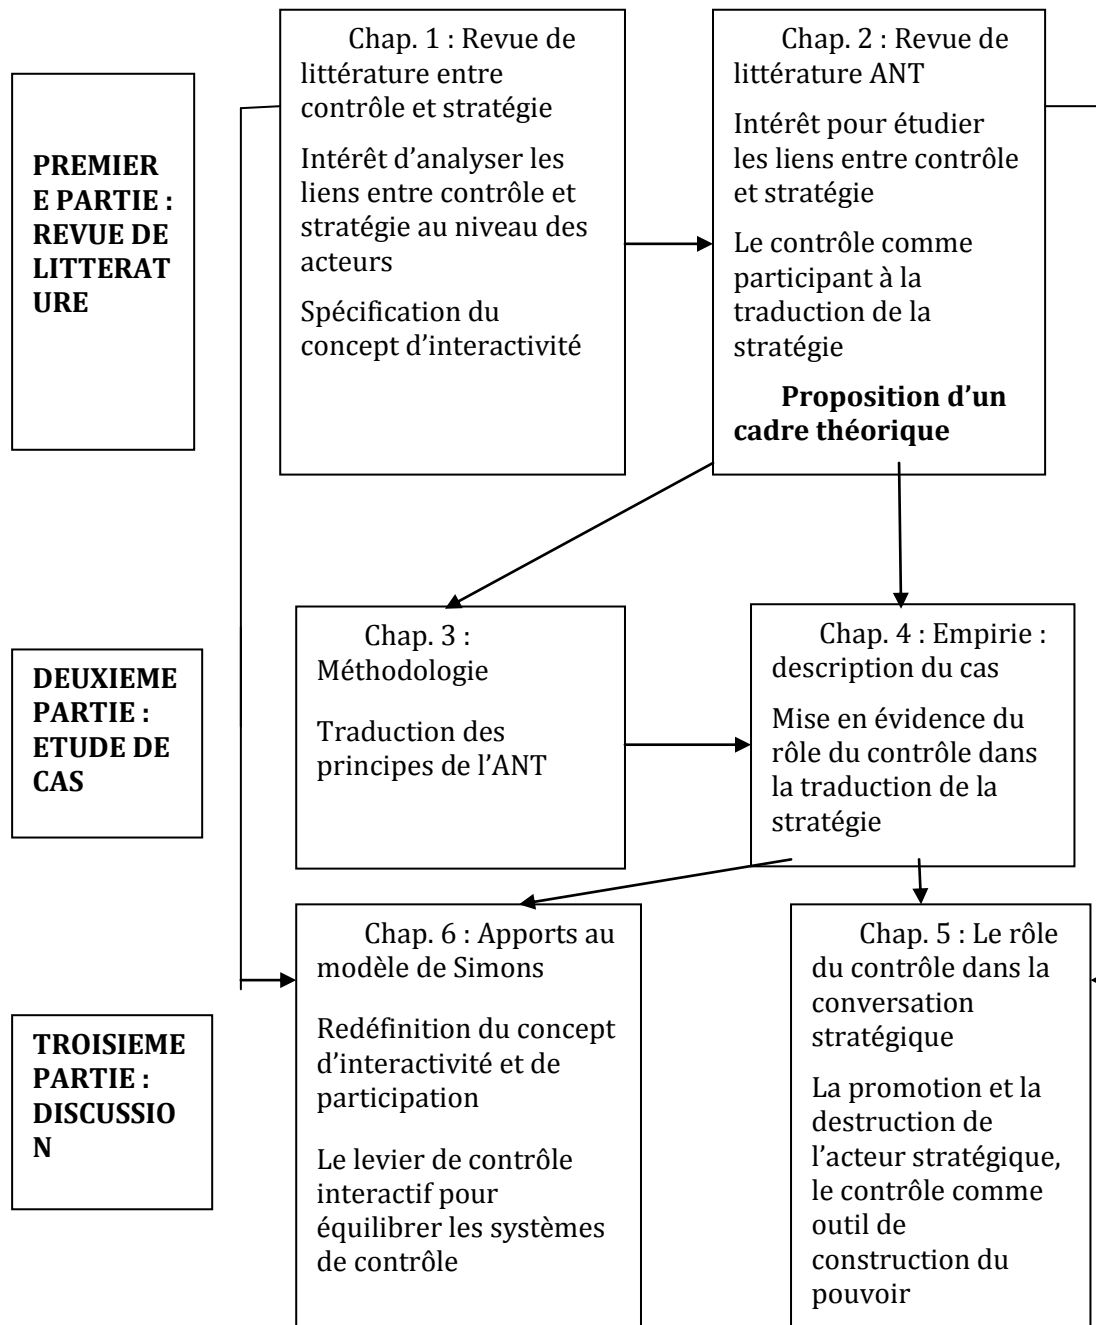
PREMIERE PARTIE : REVUE DE LITTERATURE

Chap. 1 : Revue de littérature entre contrôle et stratégie

Intérêt d'analyser les liens entre contrôle et stratégie au niveau des acteurs

Spécification du concept d'interactivité

Chap. 2 : Revue de littérature ANT

Intérêt pour étudier les liens entre contrôle et stratégie

Le contrôle comme participant à la traduction de la stratégie

**Proposition d'un cadre théorique**

DEUXIEME PARTIE : ETUDE DE CAS

Chap. 3 : Méthodologie

Traduction des principes de l'ANT

Chap. 4 : Empirie : description du cas

Mise en évidence du rôle du contrôle dans la traduction de la stratégie

TROISIEME PARTIE : DISCUSSION

Chap. 6 : Apports au modèle de Simons

Redéfinition du concept d'interactivité et de participation

Le levier de contrôle interactif pour équilibrer les systèmes de contrôle

Chap. 5 : Le rôle du contrôle dans la conversation stratégique

La promotion et la destruction de l'acteur stratégique, le contrôle comme outil de construction du pouvoir